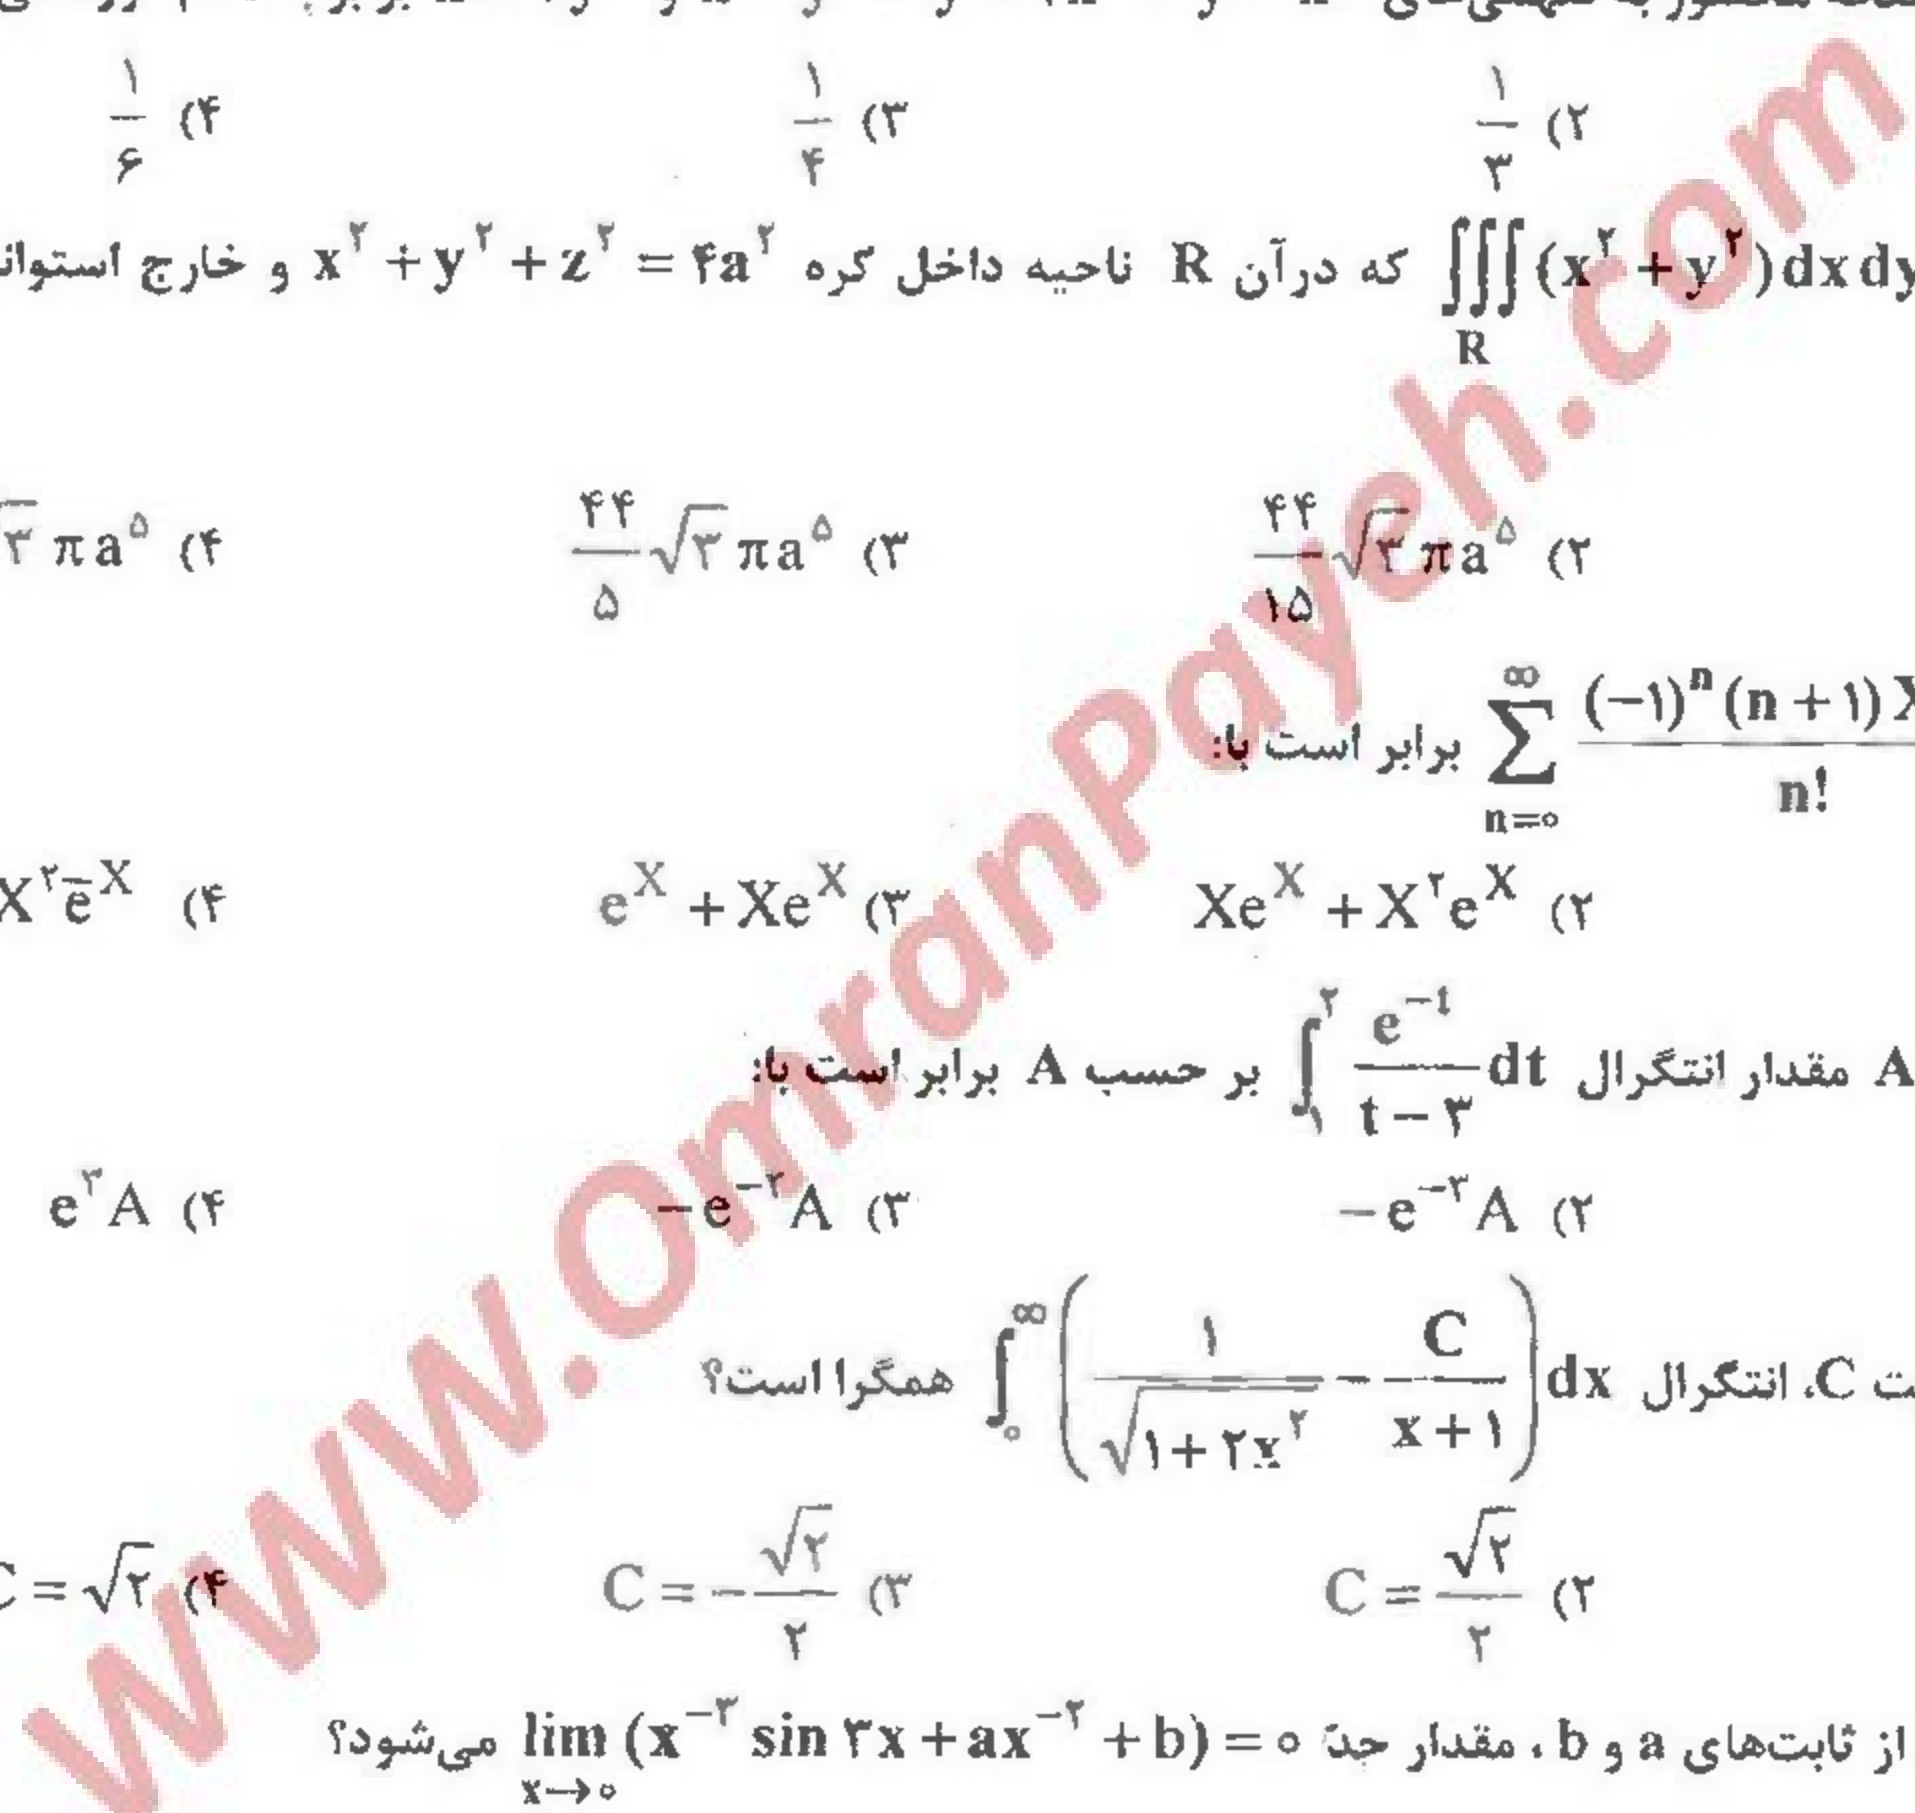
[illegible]

$\frac{۱}{۶}$ (۴        $\frac{۱}{۴}$ (۳        $\frac{۱}{۳}$ (۲

$\iiint_R (x^۲+y^۲)\,dx\,dy$ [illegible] که درآن R ناحیه داخل کره $x^۲+y^۲+z^۲=۴a^۲$ و خارج استوان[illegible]

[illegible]$\pi a^۵$ (۴        $\frac{۴۴}{۵}\sqrt{۳}\pi a^۵$ (۳        $\frac{۴۴}{۱۵}\sqrt{۳}\pi a^۵$ (۲

$\sum_{n=۰}^{\infty} \frac{(-۱)^n(n+۱)X}{n!}$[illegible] برابر است با:

$X^۳\bar{e}^X$ (۴        $e^X+Xe^X$ (۳        $Xe^X+X^۲e^X$ (۲

A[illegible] مقدار انتگرال $\int_۱^۲ \frac{e^{-t}}{t-۳}dt$ بر حسب A برابر است با:

$e^۳A$ (۴        $-e^{-۳}A$ (۳        $-e^{-۳}A$ (۲

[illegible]ت C، انتگرال $\int_۰^{\infty}\left(\frac{۱}{\sqrt{۱+۲x^۲}}-\frac{C}{x+۱}\right)dx$ همگرا است؟

$C=\sqrt{۲}$ (۴        $C=-\frac{\sqrt{۲}}{۲}$ (۳        $C=\frac{\sqrt{۲}}{۲}$ (۲

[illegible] از ثابت‌های a و b ، مقدار حدّ $\lim_{x\to ۰}(x^{-۳}\sin ۳x+ax^{-۲}+b)=۰$ می‌شود؟

www.OmranPayeh.com